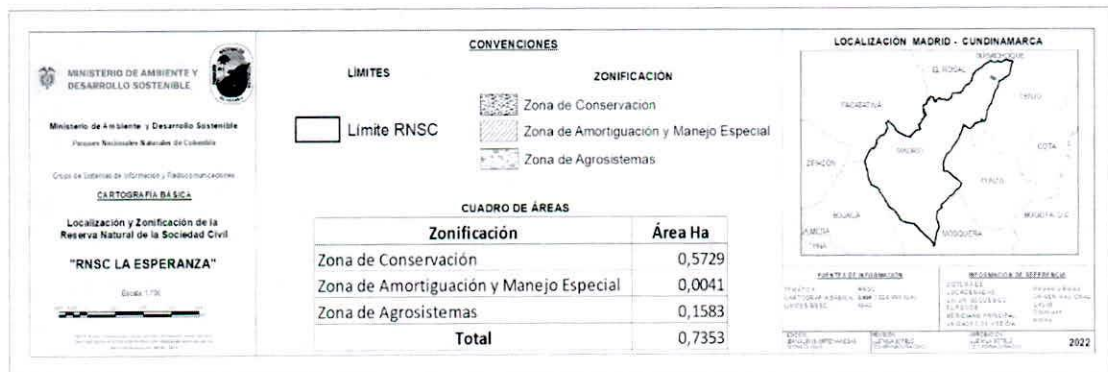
MINISTERIO DE AMBIENTE Y DESARROLLO SOSTENIBLE

Ministerio de Ambiente y Desarrollo Sostenible
Parques Nacionales Naturales de Colombia

Grupo de Sistemas de Información y Radiocomunicaciones

CARTOGRAFIA BÁSICA

Localización y Zonificación de la Reserva Natural de la Sociedad Civil

"RNSC LA ESPERANZA"

Escala 1:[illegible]

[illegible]

CONVENCIONES

LÍMITES

Límite RNSC

ZONIFICACIÓN

Zona de Conservacion

Zona de Amortiguación y Manejo Especial

Zona de Agrosistemas

CUADRO DE ÁREAS

| Zonificación | Área Ha |
|---|---|
| Zona de Conservación | 0,5729 |
| Zona de Amortiguación y Manejo Especial | 0,0041 |
| Zona de Agrosistemas | 0,1583 |
| Total | 0,7353 |

LOCALIZACIÓN MADRID - CUNDINAMARCA

SUBACHOQUE
EL ROSAL
FACATATIVÁ
TENJO
MADRID
ZIPACÓN
COTA
FUNZA
BOJACÁ
MOSQUERA
LA MESA
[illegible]

FUENTES DE INFORMACIÓN
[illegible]

INFORMACIÓN DE REFERENCIA
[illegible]

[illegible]

2022